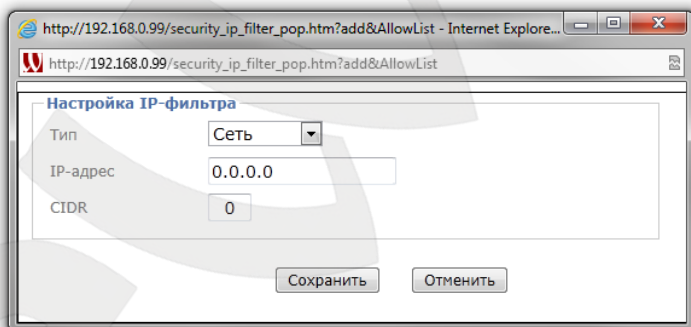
http://192.168.0.99/security_ip_filter_pop.htm?add&AllowList - Internet Explore...

http://192.168.0.99/security_ip_filter_pop.htm?add&AllowList

Настройка IP-фильтра

Тип Сеть

IP-адрес 0.0.0.0

CIDR 0

Сохранить Отменить